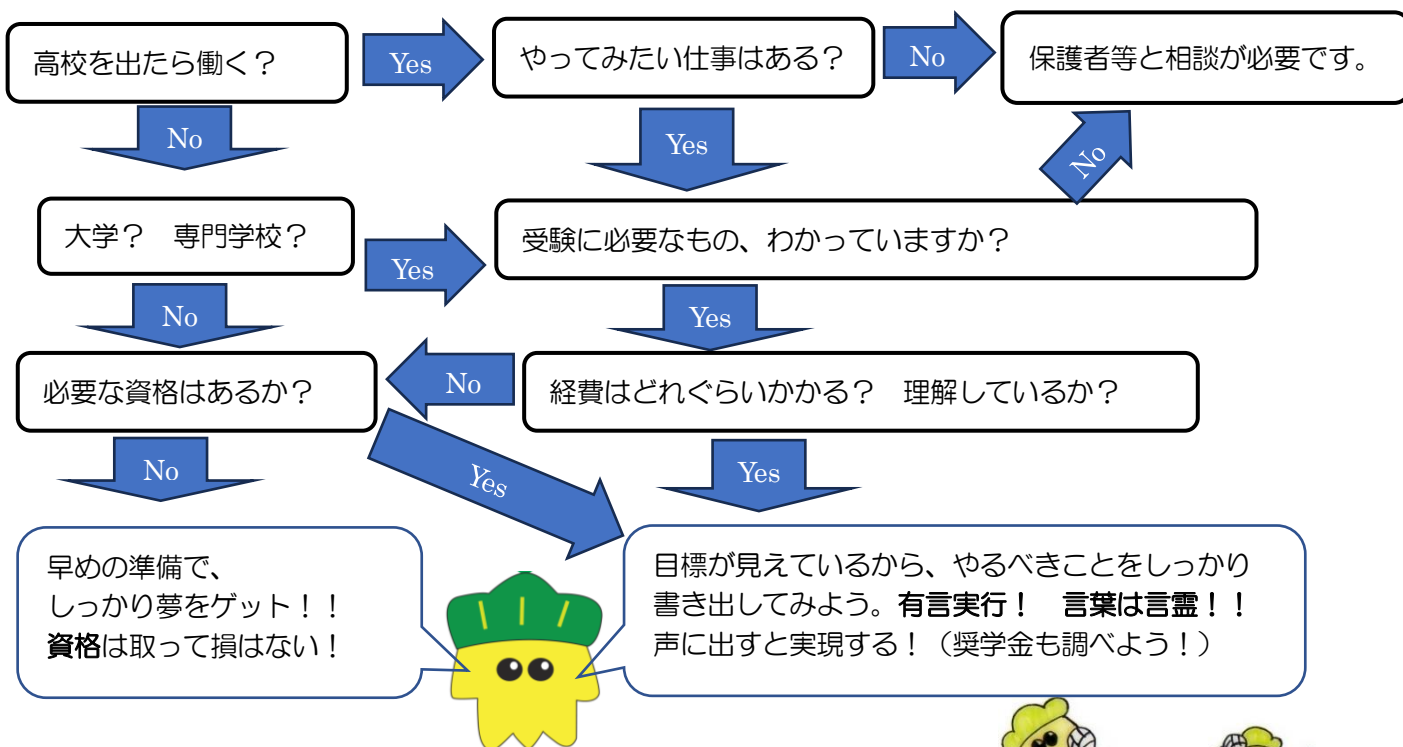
高校を出たら働く？

Yes

やってみたい仕事はある？

No

保護者等と相談が必要です。

No

Yes

No

大学？　専門学校？

Yes

受験に必要なもの、わかっていますか？

No

Yes

必要な資格はあるか？

No

経費はどれぐらいかかる？　理解しているか？

No

Yes

Yes

早めの準備で、
しっかり夢をゲット！！
資格は取って損はない！

目標が見えているから、やるべきことをしっかり書き出してみよう。有言実行！　言葉は言霊！！
声に出すと実現する！（奨学金も調べよう！）